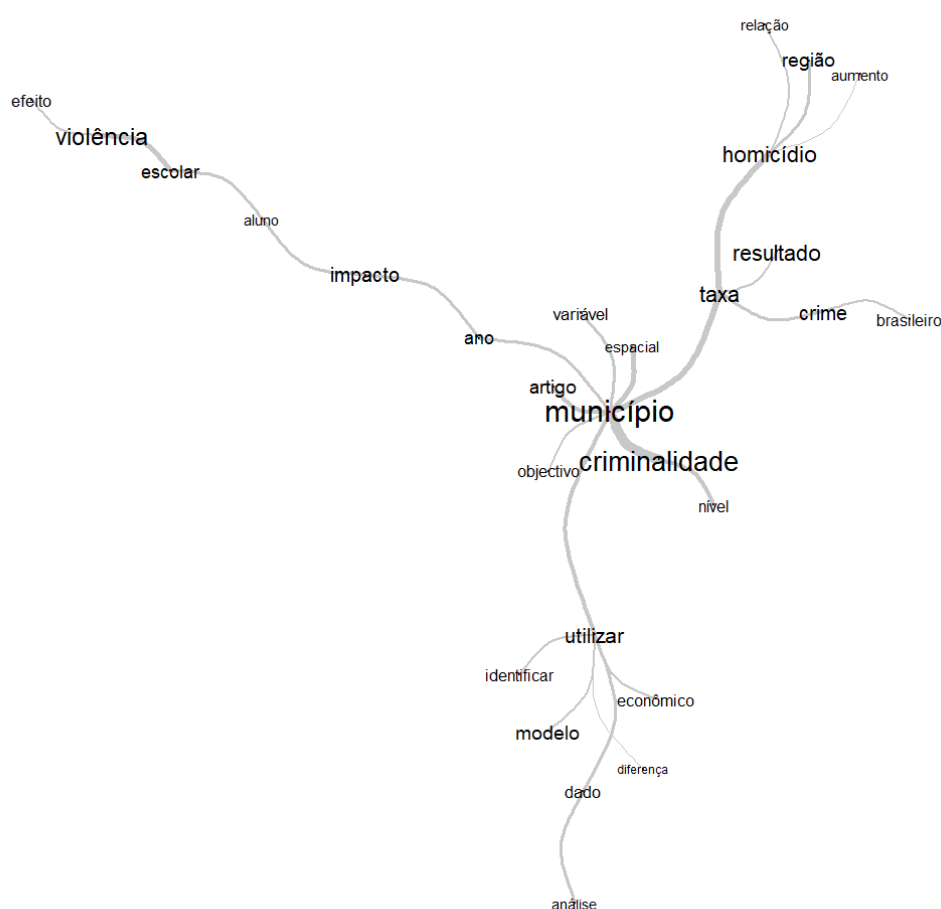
relação
região
aumento
efeito
violência
escolar
homicídio
aluno
resultado
impacto
taxa
variável
crime
brasileiro
espacial
ano
artigo
município
criminalidade
objectivo
nível
utilizar
identificar
econômico
modelo
diferença
dado
análise